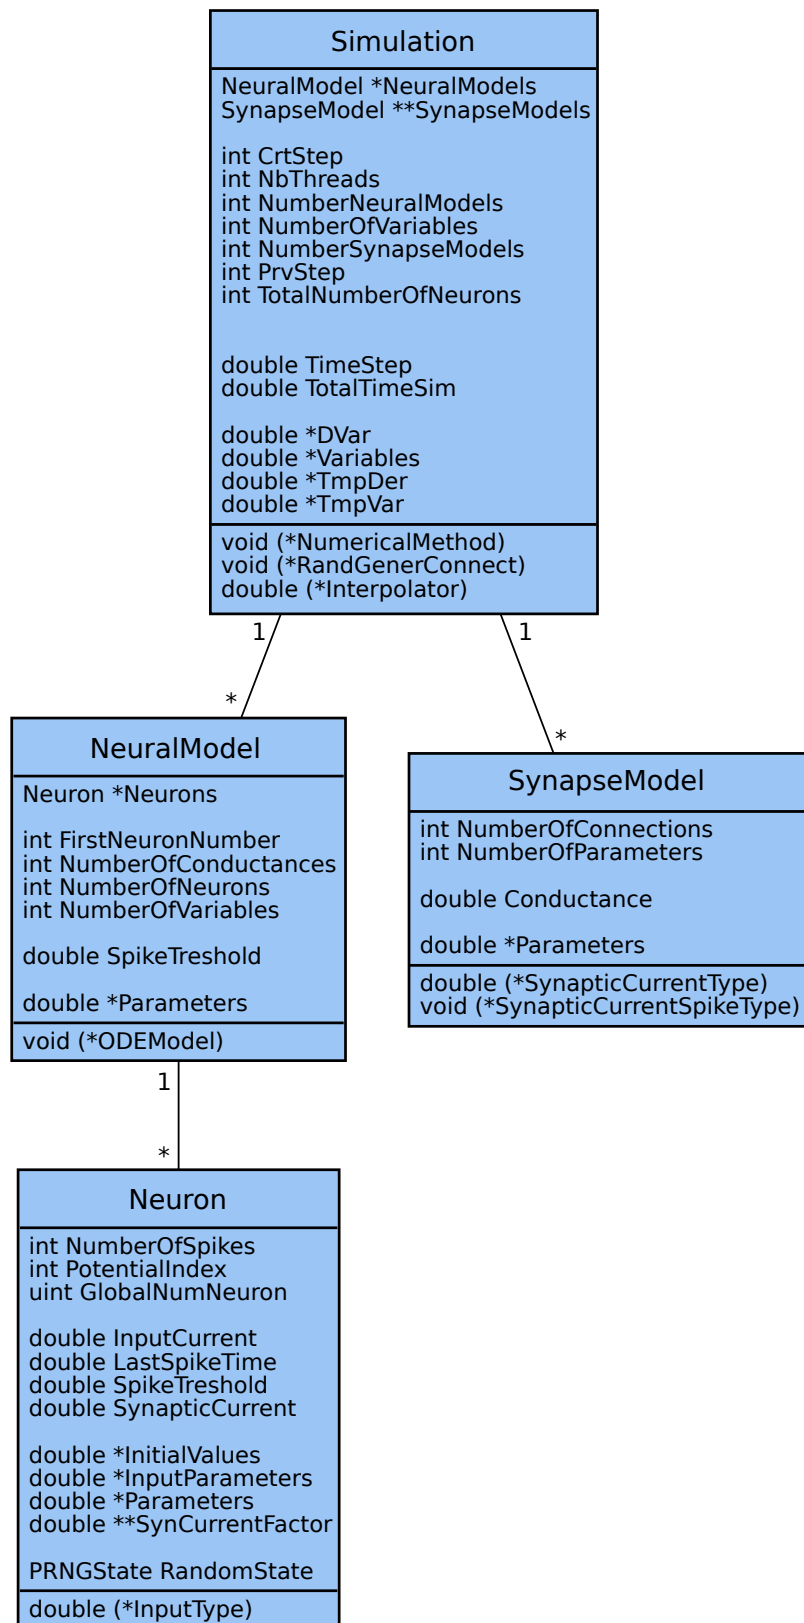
Simulation

NeuralModel *NeuralModels
SynapseModel **SynapseModels

int CrtStep
int NbThreads
int NumberNeuralModels
int NumberOfVariables
int NumberSynapseModels
int PrvStep
int TotalNumberOfNeurons

double TimeStep
double TotalTimeSim

double *DVar
double *Variables
double *TmpDer
double *TmpVar

void (*NumericalMethod)
void (*RandGenerConnect)
double (*Interpolator)

1
*
1
*

NeuralModel

Neuron *Neurons

int FirstNeuronNumber
int NumberOfConductances
int NumberOfNeurons
int NumberOfVariables

double SpikeTreshold

double *Parameters

void (*ODEModel)

SynapseModel

int NumberOfConnections
int NumberOfParameters

double Conductance

double *Parameters

double (*SynapticCurrentType)
void (*SynapticCurrentSpikeType)

1
*

Neuron

int NumberOfSpikes
int PotentialIndex
uint GlobalNumNeuron

double InputCurrent
double LastSpikeTime
double SpikeTreshold
double SynapticCurrent

double *InitialValues
double *InputParameters
double *Parameters
double **SynCurrentFactor

PRNGState RandomState

double (*InputType)